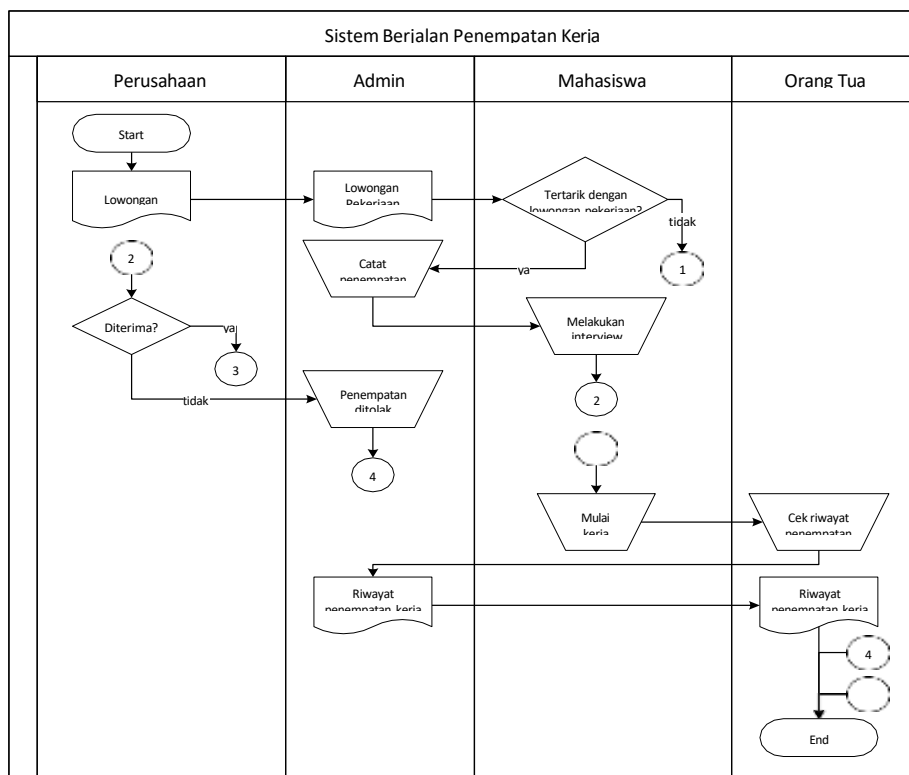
Sistem Berjalan Penempatan Kerja

| Perusahaan | Admin | Mahasiswa | Orang Tua |
|---|---|---|---|

Start

Lowongan

Lowongan Pekerjaan

Tertarik dengan lowongan pekerjaan?

tidak

1

ya

Catat penempatan

2

Diterima?

ya

3

Melakukan interview

2

tidak

Penempatan ditolak

4

Mulai kerja

Cek riwayat penempatan

Riwayat penempatan kerja

Riwayat penempatan kerja

4

End